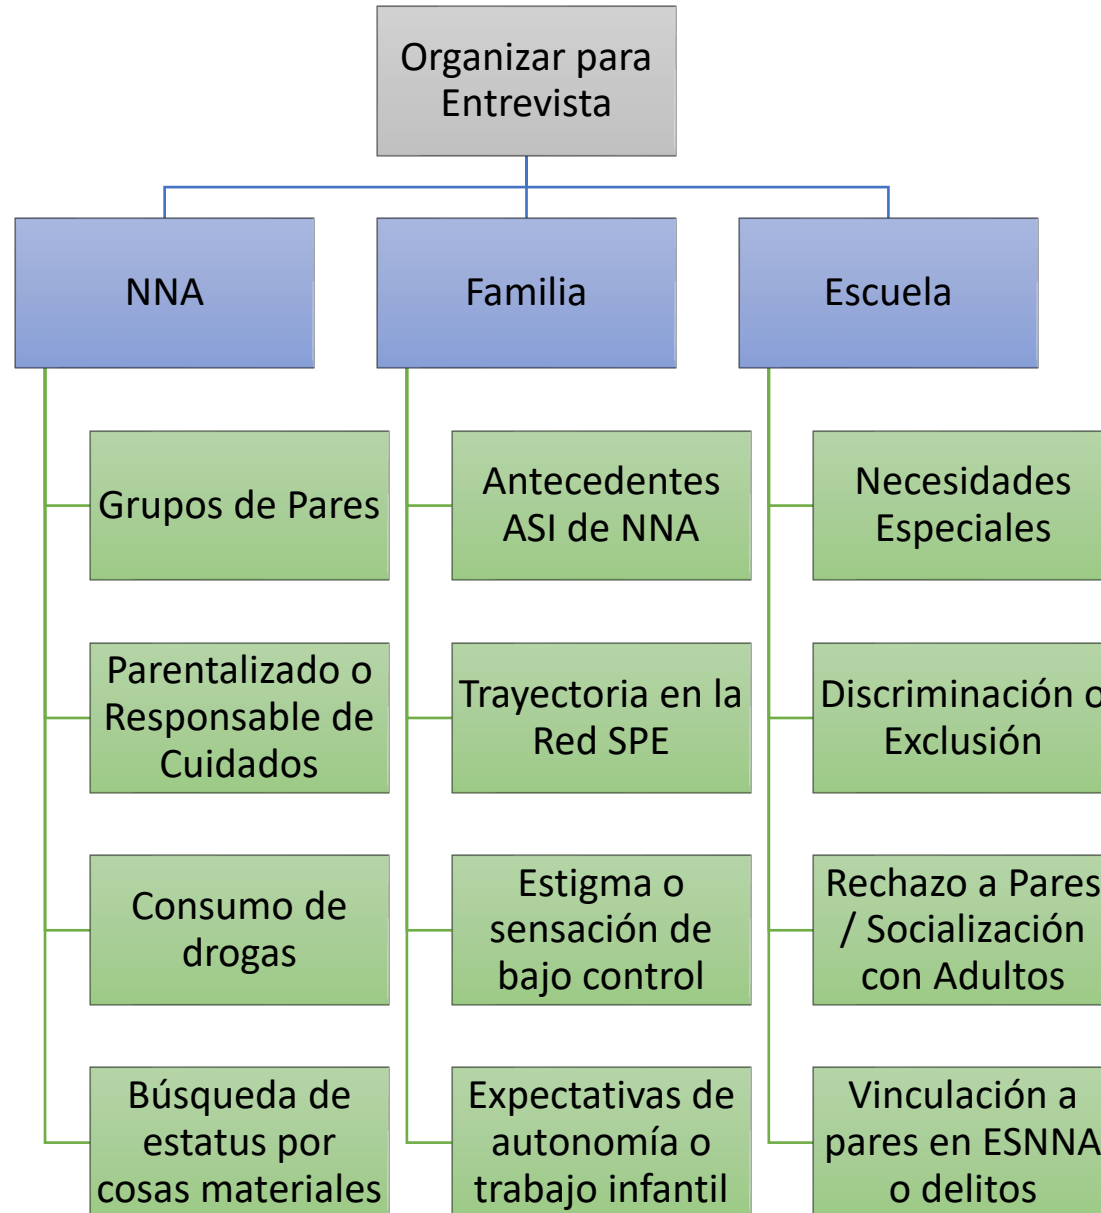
Organizar para Entrevista

NNA

Familia

Escuela

Grupos de Pares

Parentalizado o Responsable de Cuidados

Consumo de drogas

Búsqueda de estatus por cosas materiales

Antecedentes ASI de NNA

Trayectoria en la Red SPE

Estigma o sensación de bajo control

Expectativas de autonomía o trabajo infantil

Necesidades Especiales

Discriminación o Exclusión

Rechazo a Pares / Socialización con Adultos

Vinculación a pares en ESNNA o delitos